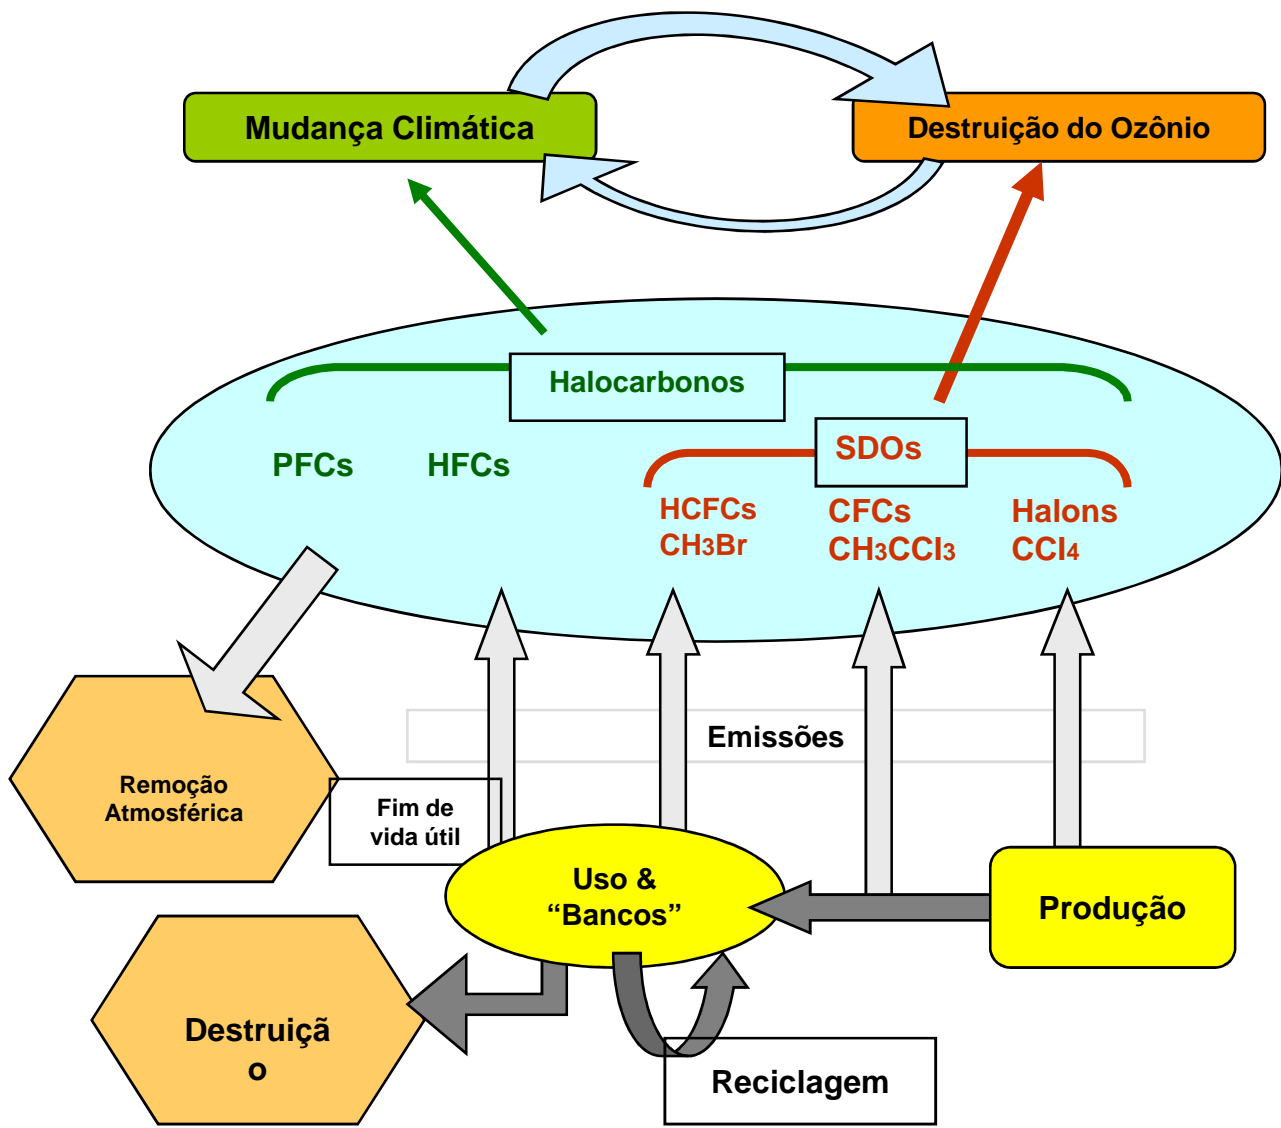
Mudança Climática

Destruição do Ozônio

Halocarbonos

PFCs

HFCs

SDOs

HCFCs
$CH_3Br$

CFCs
$CH_3CCl_3$

Halons
$CCl_4$

Emissões

Remoção Atmosférica

Fim de vida útil

Uso & “Bancos”

Produção

Destruiçã
o

Reciclagem